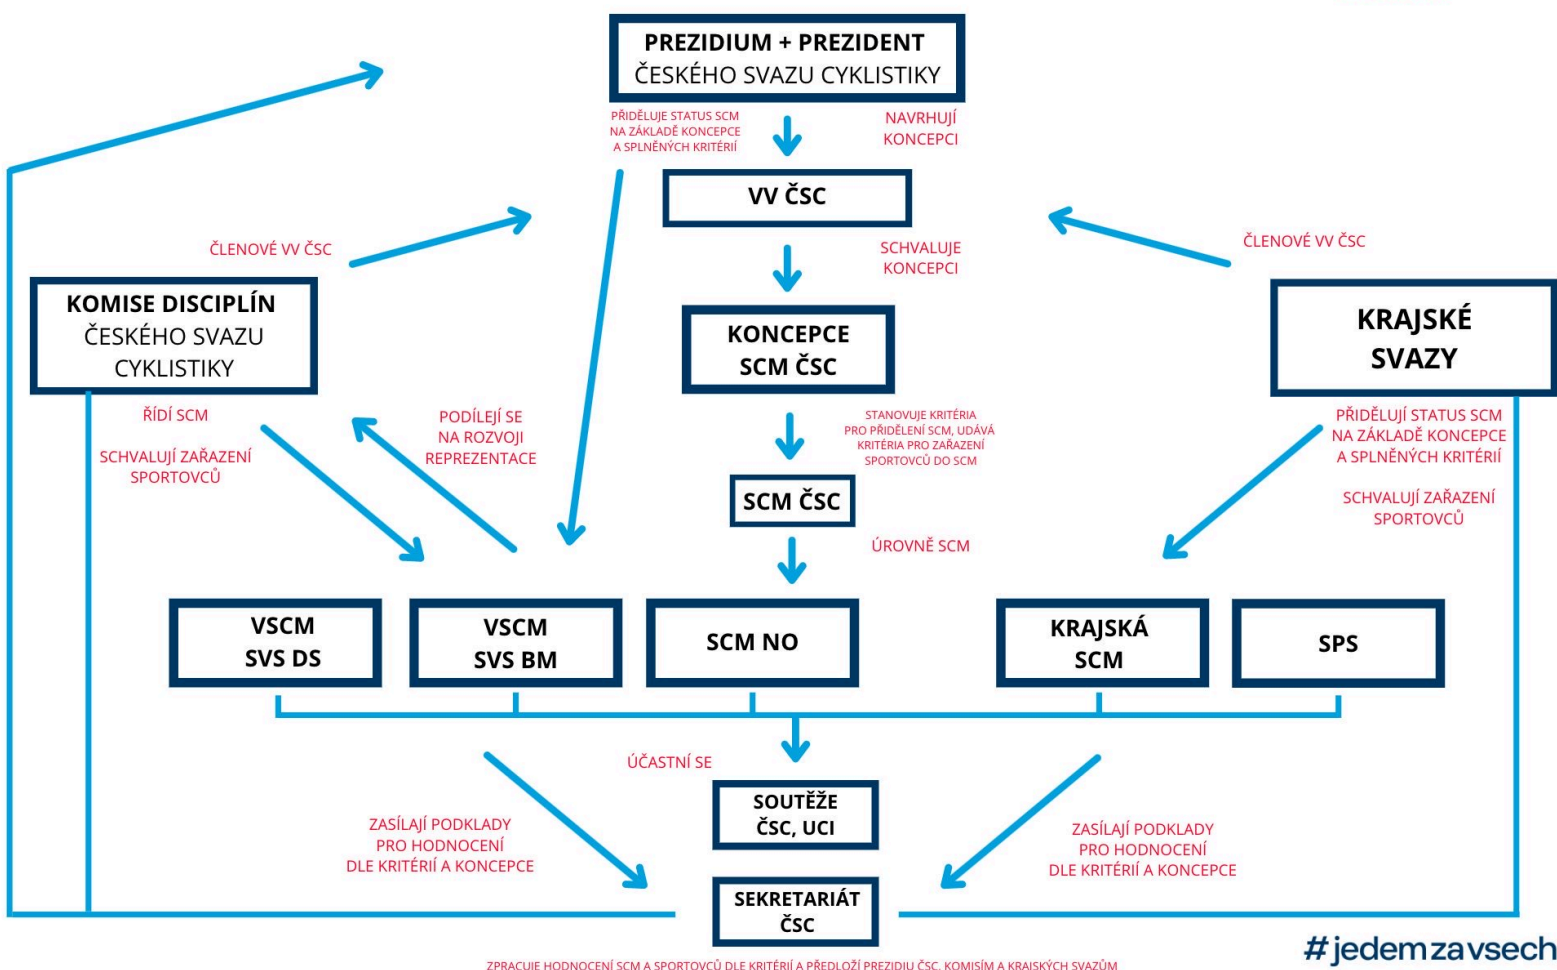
PREZIDIUM + PREZIDENT
ČESKÉHO SVAZU CYKLISTIKY

PŘIDĚLUJE STATUS SCM NA ZÁKLADĚ KONCEPCE A SPLNĚNÝCH KRITÉRIÍ

NAVRHUJÍ KONCEPCI

VV ČSC

ČLENOVÉ VV ČSC

ČLENOVÉ VV ČSC

SCHVALUJE KONCEPCI

KOMISE DISCIPLÍN
ČESKÉHO SVAZU CYKLISTIKY

KONCEPCE SCM ČSC

KRAJSKÉ SVAZY

ŘÍDÍ SCM

SCHVALUJÍ ZAŘAZENÍ SPORTOVCŮ

PODÍLEJÍ SE NA ROZVOJI REPREZENTACE

STANOVUJE KRITÉRIA PRO PŘIDĚLENÍ SCM, UDÁVÁ KRITÉRIA PRO ZAŘAZENÍ SPORTOVCŮ DO SCM

PŘIDĚLUJÍ STATUS SCM NA ZÁKLADĚ KONCEPCE A SPLNĚNÝCH KRITÉRIÍ

SCHVALUJÍ ZAŘAZENÍ SPORTOVCŮ

SCM ČSC

ÚROVNĚ SCM

VSCM SVS DS

VSCM SVS BM

SCM NO

KRAJSKÁ SCM

SPS

ÚČASTNÍ SE

SOUTĚŽE ČSC, UCI

ZASÍLAJÍ PODKLADY PRO HODNOCENÍ DLE KRITÉRIÍ A KONCEPCE

ZASÍLAJÍ PODKLADY PRO HODNOCENÍ DLE KRITÉRIÍ A KONCEPCE

SEKRETARIÁT ČSC

ZPRACUJE HODNOCENÍ SCM A SPORTOVCŮ DLE KRITÉRIÍ A PŘEDLOŽÍ PREZIDIU ČSC, KOMISÍM A KRAJSKÝCH SVAZŮM

#jedemzavsech